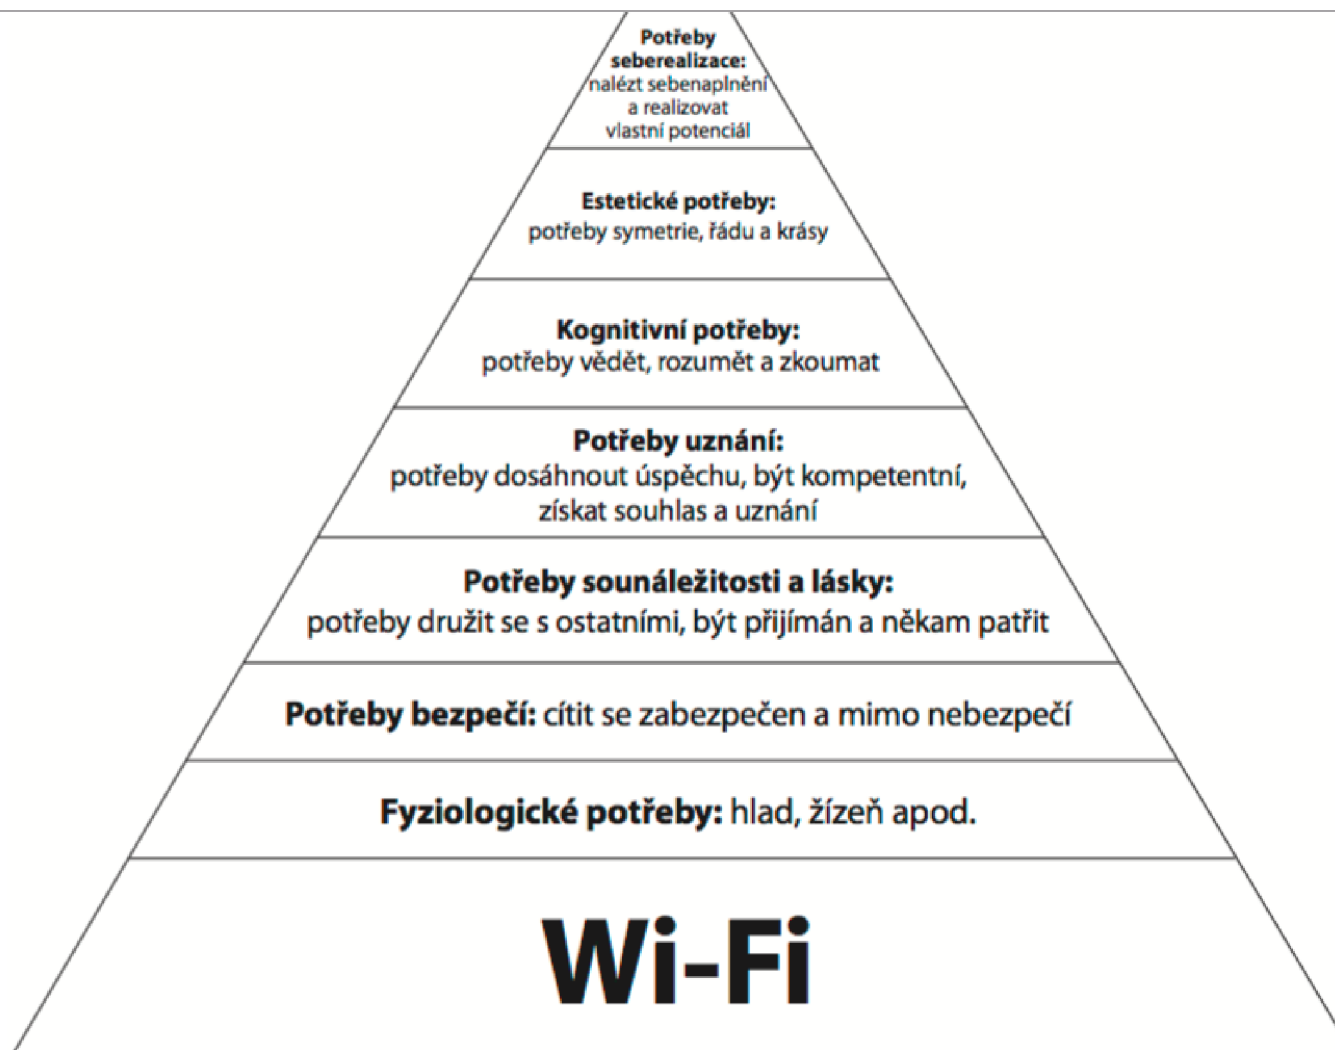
**Potřeby seberealizace:** nalézt sebenaplnění a realizovat vlastní potenciál

**Estetické potřeby:** potřeby symetrie, řádu a krásy

**Kognitivní potřeby:** potřeby vědět, rozumět a zkoumat

**Potřeby uznání:** potřeby dosáhnout úspěchu, být kompetentní, získat souhlas a uznání

**Potřeby sounáležitosti a lásky:** potřeby družit se s ostatními, být přijímán a někam patřit

**Potřeby bezpečí:** cítit se zabezpečen a mimo nebezpečí

**Fyziologické potřeby:** hlad, žízeň apod.

**Wi-Fi**